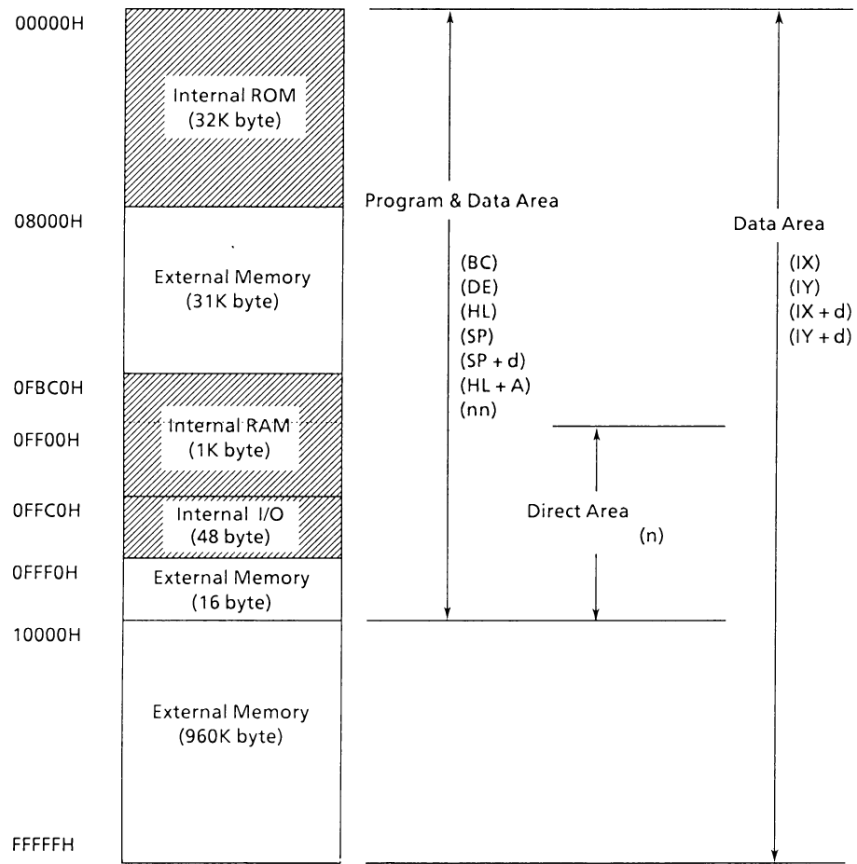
00000H

Internal ROM
(32K byte)

08000H

External Memory
(31K byte)

0FBC0H

Internal RAM
(1K byte)

0FF00H

0FFC0H

Internal I/O
(48 byte)

0FFF0H

External Memory
(16 byte)

10000H

External Memory
(960K byte)

FFFFFH

Program & Data Area

(BC)
(DE)
(HL)
(SP)
(SP + d)
(HL + A)
(nn)

Direct Area
(n)

Data Area

(IX)
(IY)
(IX + d)
(IY + d)